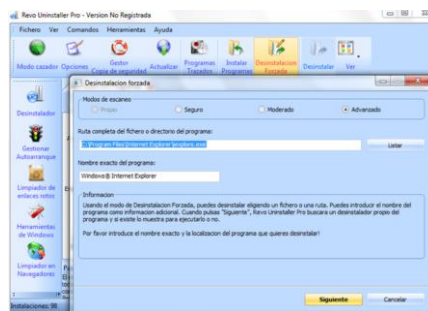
Revo Uninstaller Pro - Version No Registrada

Fichero Ver Comandos Herramientas Ayuda

Modo cazador Opciones Gestor Copia de seguridad Actualizar Programas Trazados Instalar Programas Desinstalacion Forzada Desinstalar Ver

Desinstalador

Gestionar Autoarranque

Limpiador de enlaces rotos

Herramientas de Windows

Limpiador en Navegadores

Instalaciones: 98

Desinstalacion forzada

Modos de escaneo

Propio Seguro Moderado Avanzado

Ruta completa del fichero o directorio del programa:

C:\Program Files\Internet Explorer\iexplore.exe

Listar

Nombre exacto del programa:

Windows® Internet Explorer

Informacion

Usando el modo de Desinstalacion Forzada, puedes desinstalar eligiendo un fichero o una ruta. Puedes introducir el nombre del programa como informacion adicional. Cuando pulsas "Siguiente", Revo Uninstaller Pro buscara un desinstalador propio del programa y si existe lo muestra para ejecutarlo o no.

Por favor introduce el nombre exacto y la localizacion del programa que quieres desinstalar!

Siguiente Cancelar